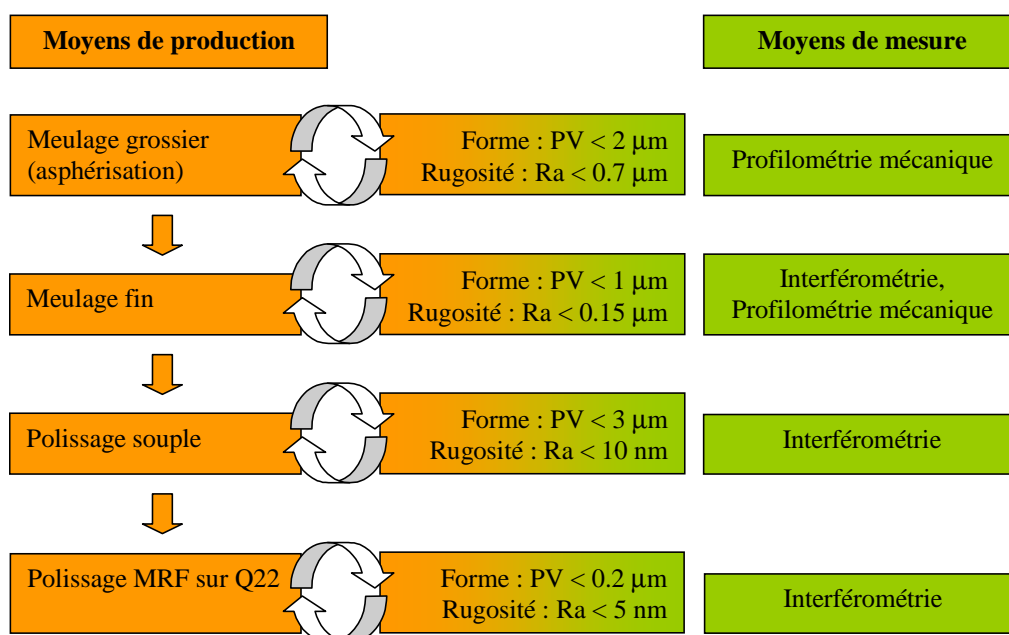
Moyens de production

Moyens de mesure

Meulage grossier (asphérisation)

Forme : PV < 2 µm
Rugosité : Ra < 0.7 µm

Profilométrie mécanique

Meulage fin

Forme : PV < 1 µm
Rugosité : Ra < 0.15 µm

Interférométrie, Profilométrie mécanique

Polissage souple

Forme : PV < 3 µm
Rugosité : Ra < 10 nm

Interférométrie

Polissage MRF sur Q22

Forme : PV < 0.2 µm
Rugosité : Ra < 5 nm

Interférométrie